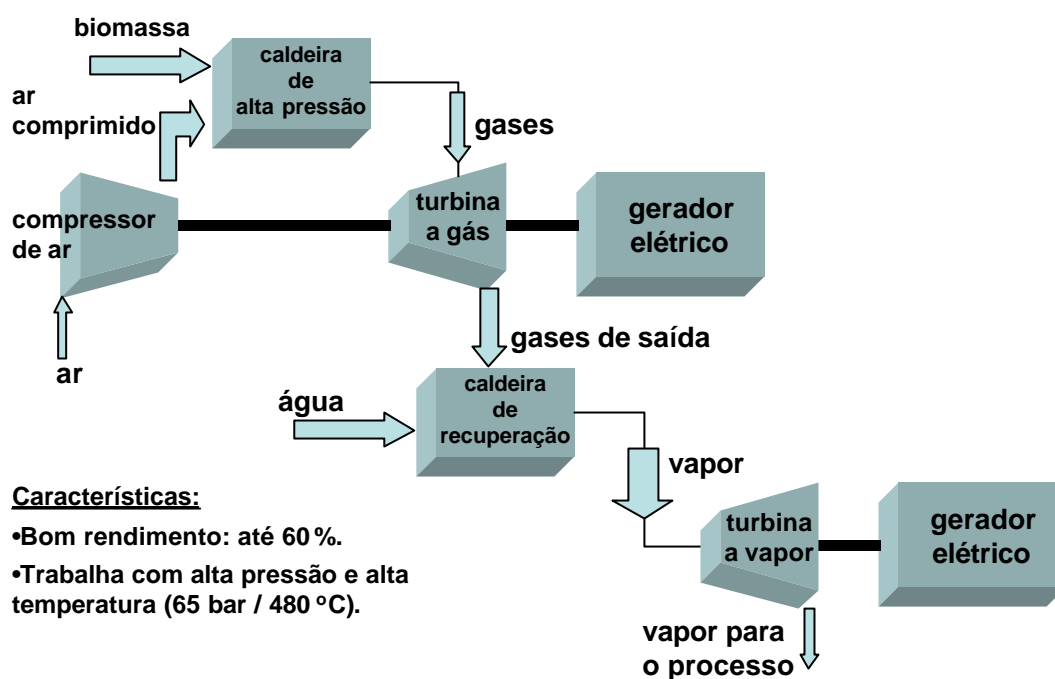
biomassa

caldeira de alta pressão

ar comprimido

gases

compressor de ar

turbina a gás

gerador elétrico

ar

gases de saída

água

caldeira de recuperação

vapor

Características:

•Bom rendimento: até 60 %.

•Trabalha com alta pressão e alta temperatura (65 bar / 480 °C).

turbina a vapor

gerador elétrico

vapor para o processo